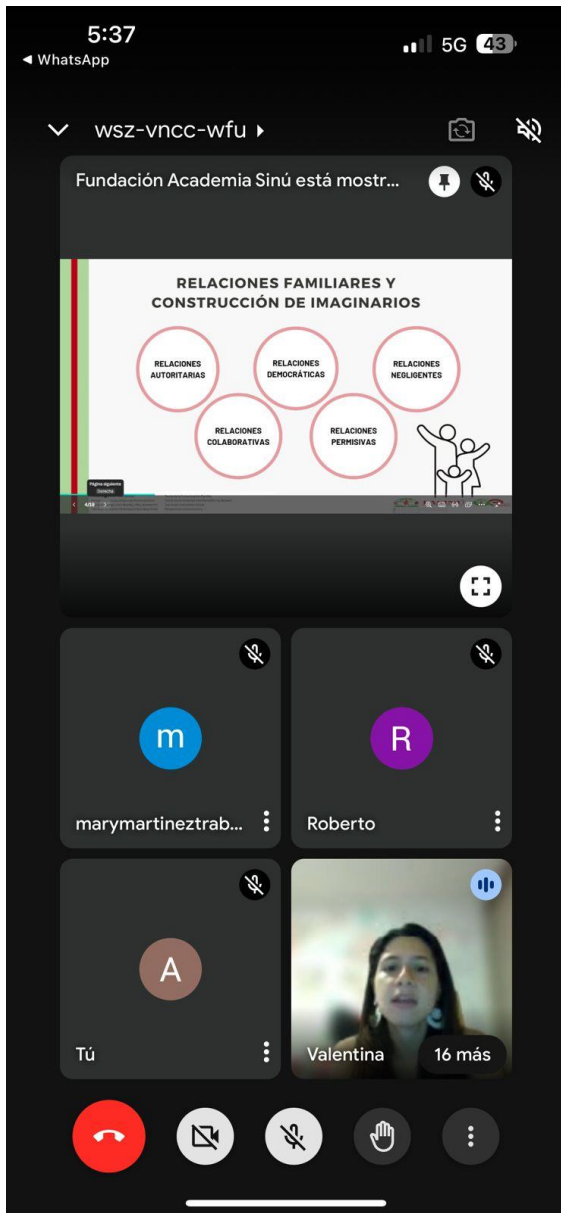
5:37
◂ WhatsApp
5G 43

wsz-vncc-wfu ▸

Fundación Academia Sinú está mostr...

RELACIONES FAMILIARES Y CONSTRUCCIÓN DE IMAGINARIOS

RELACIONES AUTORITARIAS

RELACIONES DEMOCRÁTICAS

RELACIONES NEGLIGENTES

RELACIONES COLABORATIVAS

RELACIONES PERMISIVAS

Página siguiente
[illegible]
4/12

m
marymartineztrab...

R
Roberto

A
Tú

Valentina
16 más